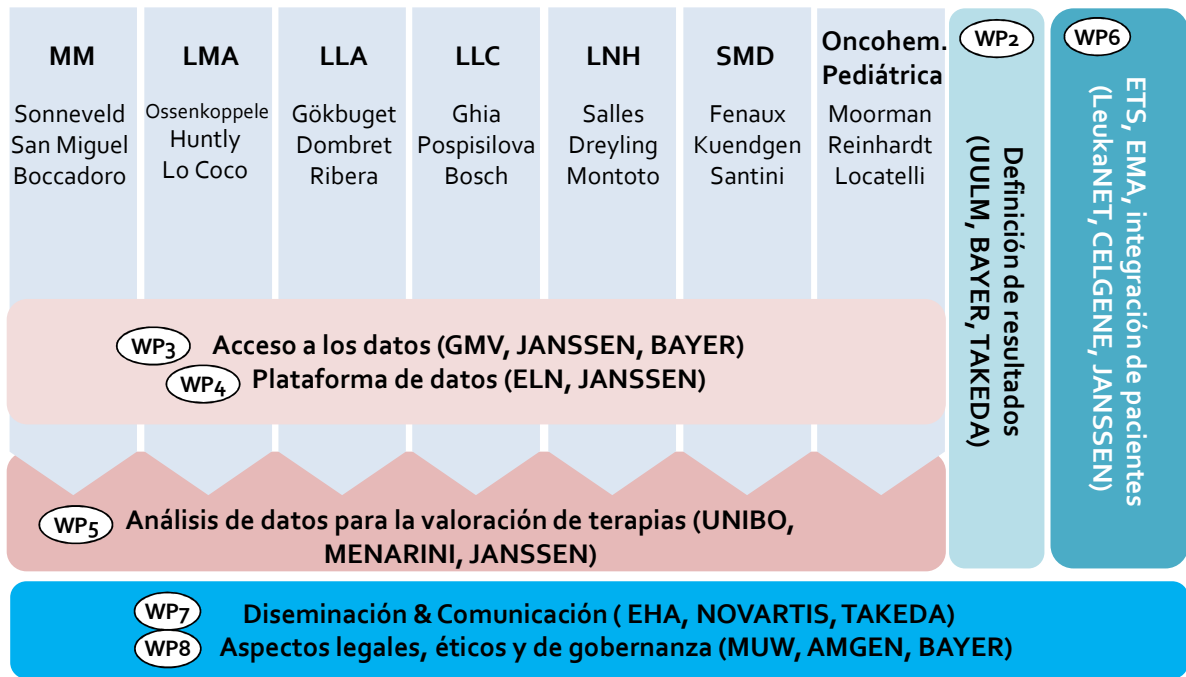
MM
Sonneveld
San Miguel
Boccadoro

LMA
Ossenkoppele
Huntly
Lo Coco

LLA
Gökbuget
Dombret
Ribera

LLC
Ghia
Pospisilova
Bosch

LNH
Salles
Dreyling
Montoto

SMD
Fenaux
Kuendgen
Santini

Oncohem. Pediátrica
Moorman
Reinhardt
Locatelli

WP2
Definición de resultados (UULM, BAYER, TAKEDA)

WP6
ETS, EMA, integración de pacientes (LeukaNET, CELGENE, JANSSEN)

WP3 Acceso a los datos (GMV, JANSSEN, BAYER)
WP4 Plataforma de datos (ELN, JANSSEN)

WP5 Análisis de datos para la valoración de terapias (UNIBO, MENARINI, JANSSEN)

WP7 Diseminación & Comunicación ( EHA, NOVARTIS, TAKEDA)
WP8 Aspectos legales, éticos y de gobernanza (MUW, AMGEN, BAYER)